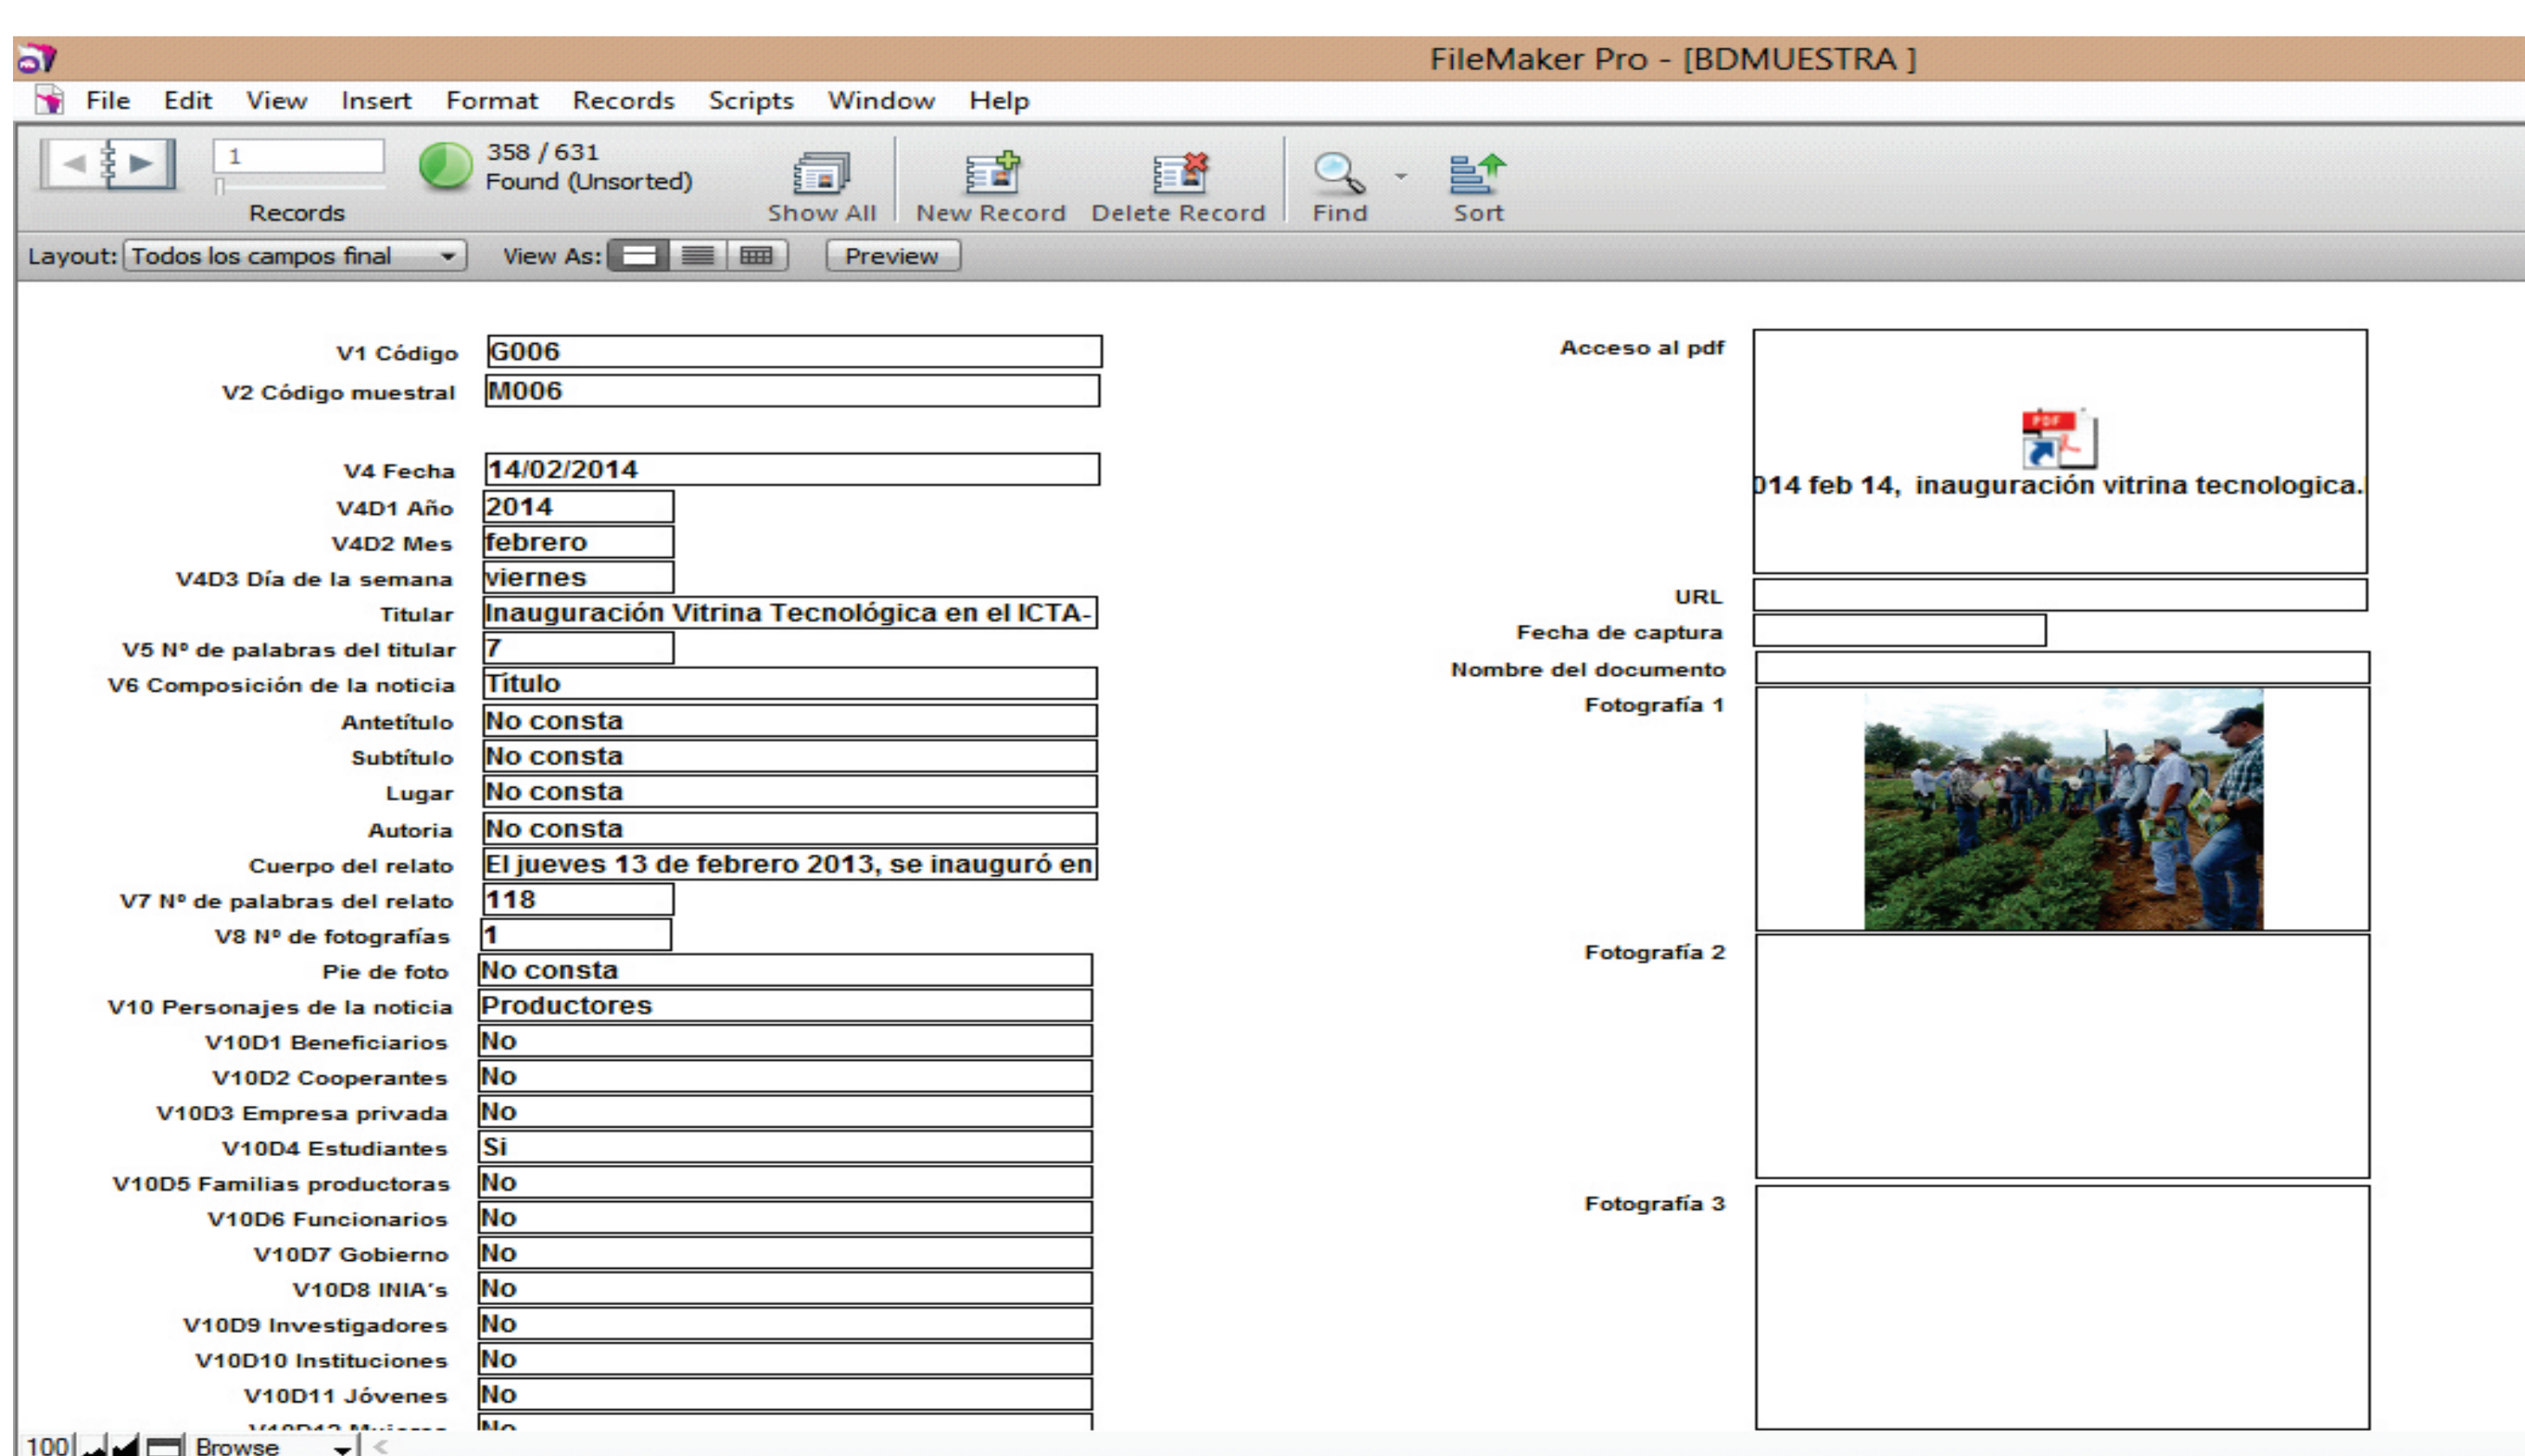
FileMaker Pro - [BDMUESTRA ]

File Edit View Insert Format Records Scripts Window Help

1
Records
358 / 631
Found (Unsorted)
Show All New Record Delete Record Find Sort

Layout: Todos los campos final View As: Preview

V1 Código G006
V2 Código muestral M006
V4 Fecha 14/02/2014
V4D1 Año 2014
V4D2 Mes febrero
V4D3 Día de la semana viernes
Titular Inauguración Vitrina Tecnológica en el ICTA-
V5 Nº de palabras del titular 7
V6 Composición de la noticia Título
Antetítulo No consta
Subtítulo No consta
Lugar No consta
Autoria No consta
Cuerpo del relato El jueves 13 de febrero 2013, se inauguró en
V7 Nº de palabras del relato 118
V8 Nº de fotografías 1
Pie de foto No consta
V10 Personajes de la noticia Productores
V10D1 Beneficiarios No
V10D2 Cooperantes No
V10D3 Empresa privada No
V10D4 Estudiantes Si
V10D5 Familias productoras No
V10D6 Funcionarios No
V10D7 Gobierno No
V10D8 INIA's No
V10D9 Investigadores No
V10D10 Instituciones No
V10D11 Jóvenes No
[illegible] No

Acceso al pdf
PDF
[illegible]14 feb 14, inauguración vitrina tecnologica.
URL
Fecha de captura
Nombre del documento
Fotografía 1
Fotografía 2
Fotografía 3

100 Browse